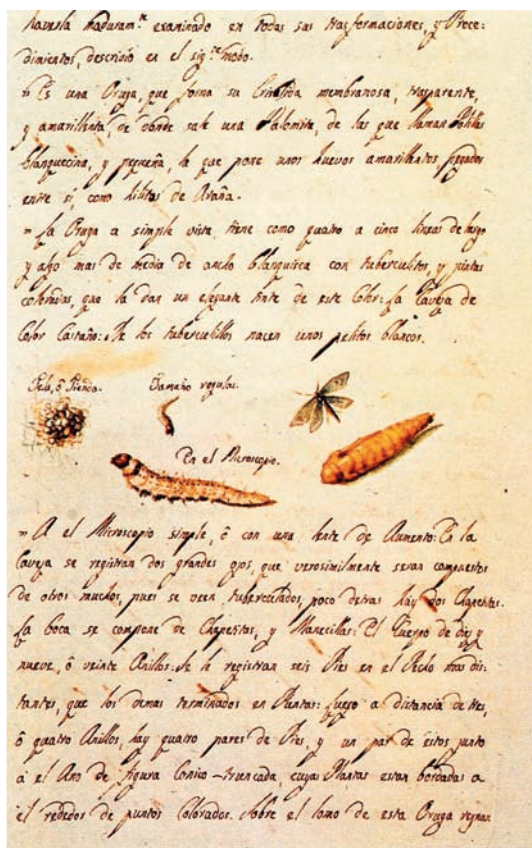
haverla madurament. examinado en todas sus transformaciones, y Proce: dimientos, descrivió en el sig.te modo.

» Es una Oruga, que forma su Crisálida membranosa, trasparente, y amarillenta, de donde sale una Palomita, de las que llaman Polillas blanquecina, y pequeña, la que pone unos huevos amarillentos pegados entre sí, como hilitos de Araña.

» La Oruga a simple vista tiene como quatro a cinco lineas de largo y algo mas de media de ancho blanquisca con tuberculitos, y pintas coloradas, que la dan un elegante visto de este Color: la Cavesa de Color Castaño: de los tuberculillos nacen unos pelitos blancos.

Seda, ô Nueco.

Tamaño regular.

En el Microscopio.

» A el Microscopio simple, ô con una lente de Aumento: En la Cavesa se registran dos grandes ojos, que verosimilmente seran compuestos de otros muchos, pues se veen tuberculados, poco detras hay dos Cuernitos. La boca se compone de Chupetitos, y Mancillas: El Cuerpo de diez y nueve, ô veinte Anillos: de el se registran seis Pies en el Pecho mas distantes, que los demas terminados en Puntas: luego a distancia de tres, ô quatro Anillos, hay quatro pares de Pies, y un par de estos junto a el Ano de figura Conico-truncada cuyas Plantas estan bordadas a el rededor de puntos Colorados. Sobre el lomo de esta Oruga reynan